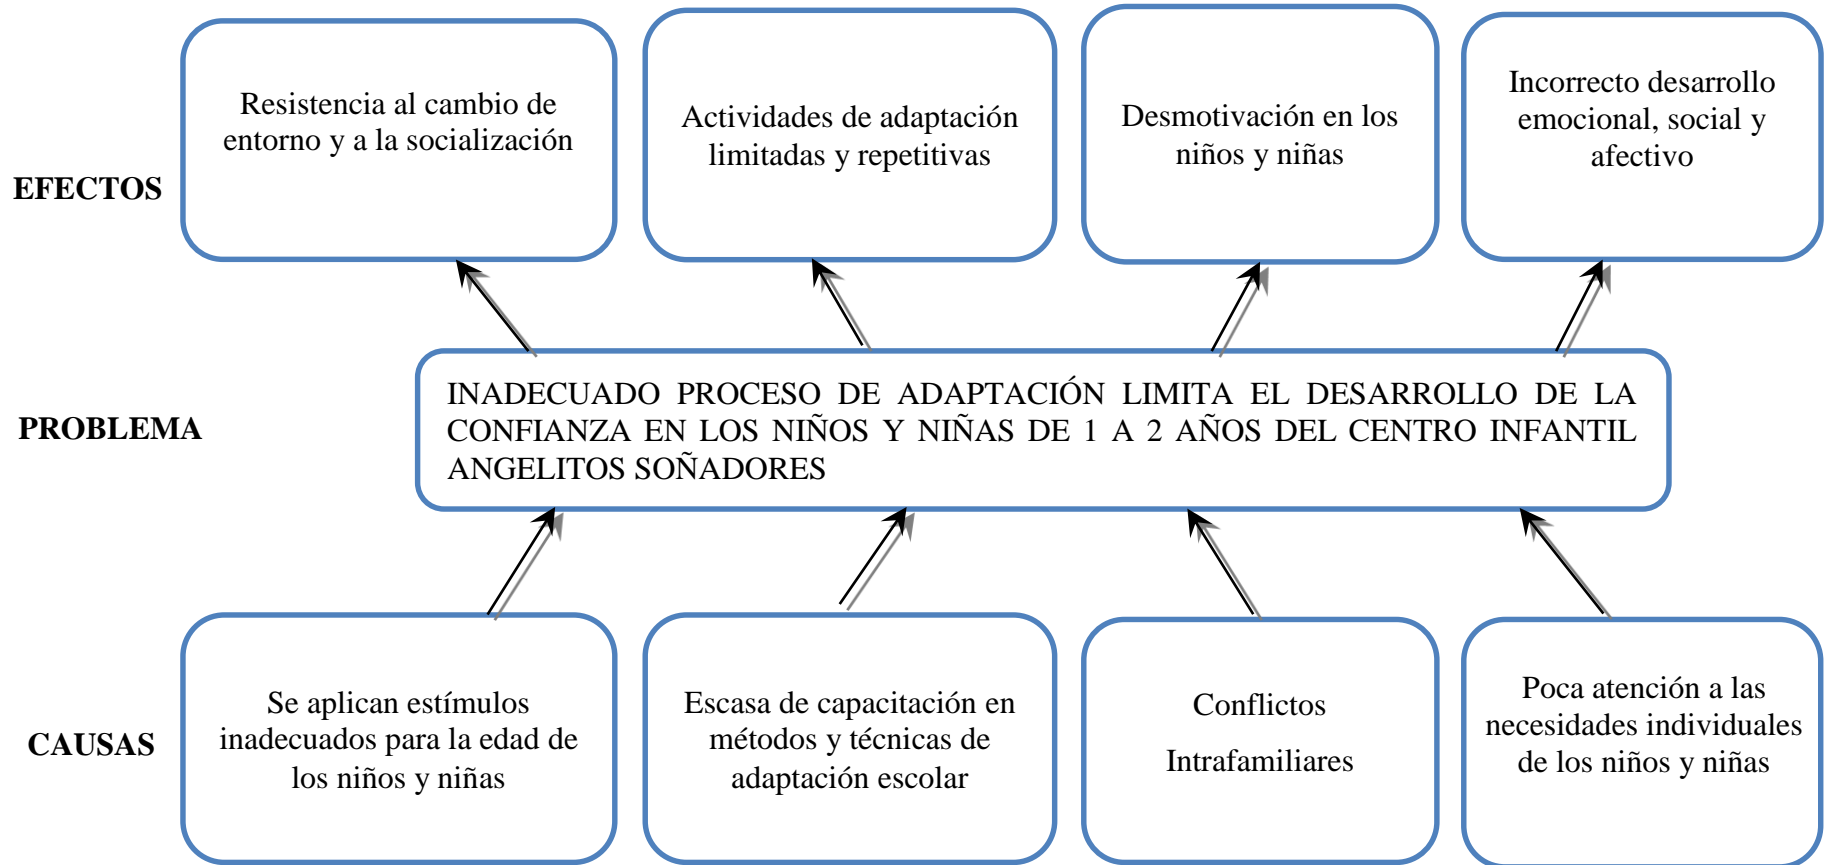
EFECTOS

Resistencia al cambio de entorno y a la socialización

Actividades de adaptación limitadas y repetitivas

Desmotivación en los niños y niñas

Incorrecto desarrollo emocional, social y afectivo

PROBLEMA

INADECUADO PROCESO DE ADAPTACIÓN LIMITA EL DESARROLLO DE LA CONFIANZA EN LOS NIÑOS Y NIÑAS DE 1 A 2 AÑOS DEL CENTRO INFANTIL ANGELITOS SOÑADORES

CAUSAS

Se aplican estímulos inadecuados para la edad de los niños y niñas

Escasa de capacitación en métodos y técnicas de adaptación escolar

Conflictos

Intrafamiliares

Poca atención a las necesidades individuales de los niños y niñas